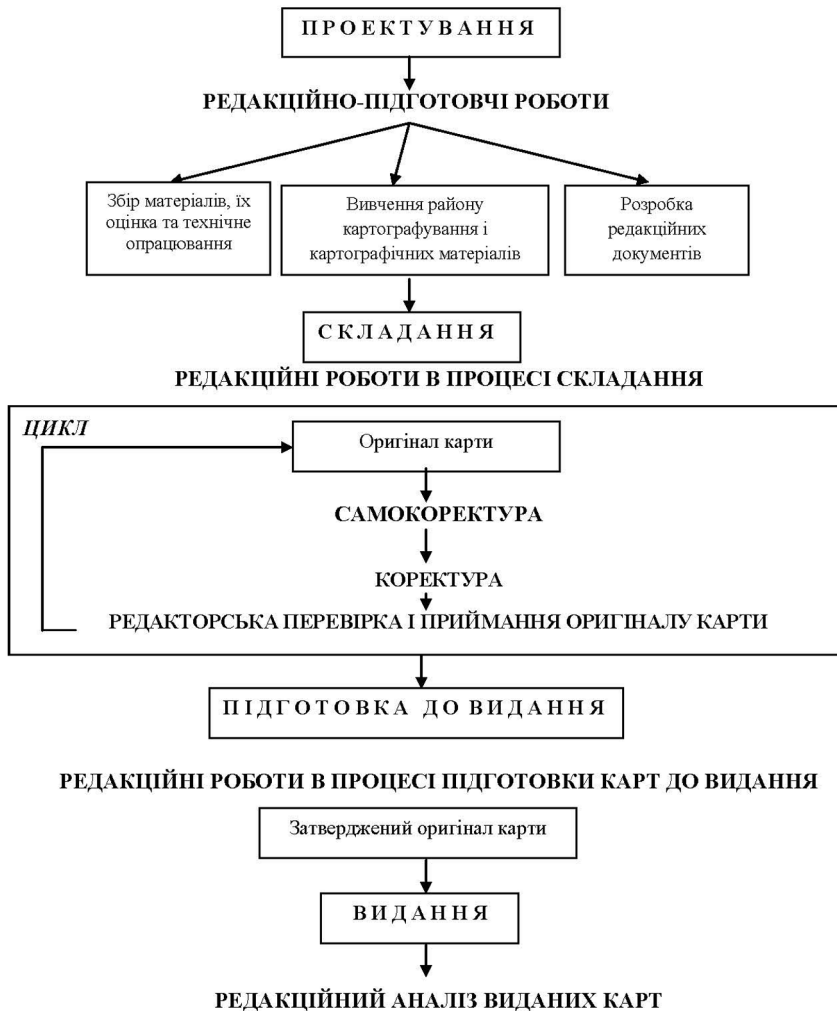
ПРОЕКТУВАННЯ

РЕДАКЦІЙНО-ПІДГОТОВЧІ РОБОТИ

Збір матеріалів, їх оцінка та технічне опрацювання

Вивчення району картографування і картографічних матеріалів

Розробка редакційних документів

СКЛАДАННЯ

РЕДАКЦІЙНІ РОБОТИ В ПРОЦЕСІ СКЛАДАННЯ

ЦИКЛ

Оригінал карти

САМОКОРЕКТУРА

КОРЕКТУРА

РЕДАКТОРСЬКА ПЕРЕВІРКА І ПРИЙМАННЯ ОРИГІНАЛУ КАРТИ

ПІДГОТОВКА ДО ВИДАННЯ

РЕДАКЦІЙНІ РОБОТИ В ПРОЦЕСІ ПІДГОТОВКИ КАРТ ДО ВИДАННЯ

Затверджений оригінал карти

ВИДАННЯ

РЕДАКЦІЙНИЙ АНАЛІЗ ВИДАНИХ КАРТ